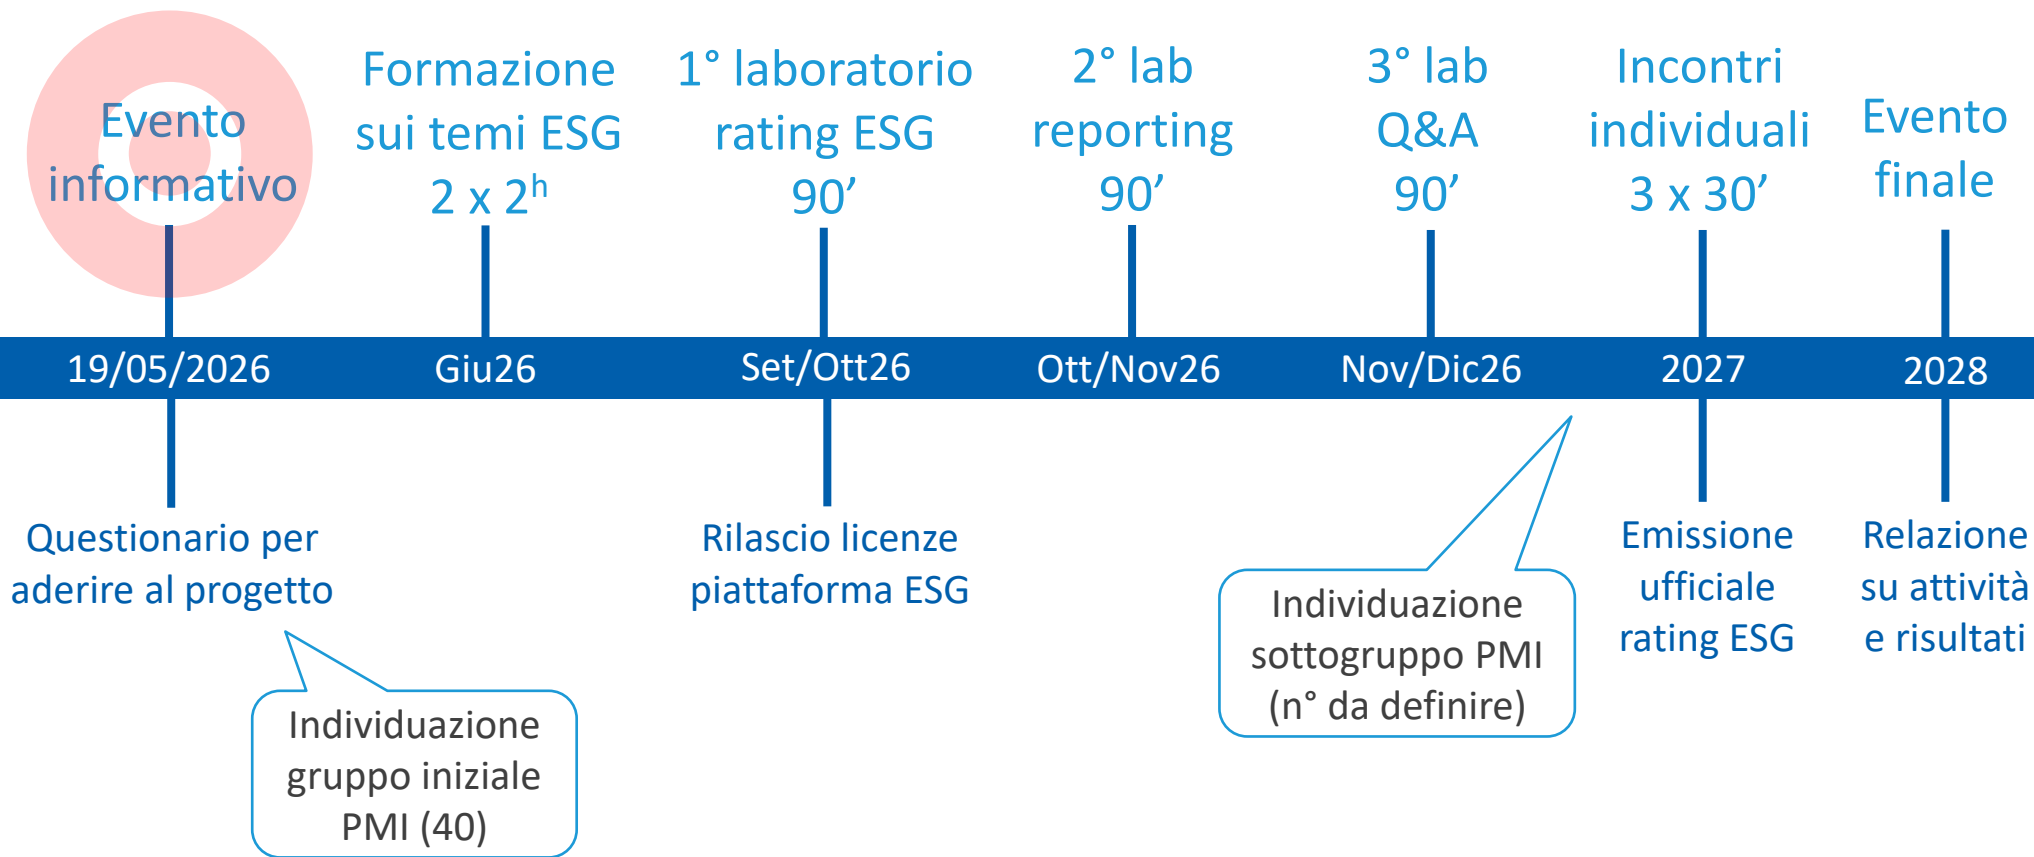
Evento informativo

Formazione sui temi ESG $2 \times 2^h$

1° laboratorio rating ESG 90’

2° lab reporting 90’

3° lab Q&A 90’

Incontri individuali 3 x 30’

Evento finale

19/05/2026

Giu26

Set/Ott26

Ott/Nov26

Nov/Dic26

2027

2028

Questionario per aderire al progetto

Individuazione gruppo iniziale PMI (40)

Rilascio licenze piattaforma ESG

Individuazione sottogruppo PMI (n° da definire)

Emissione ufficiale rating ESG

Relazione su attività e risultati